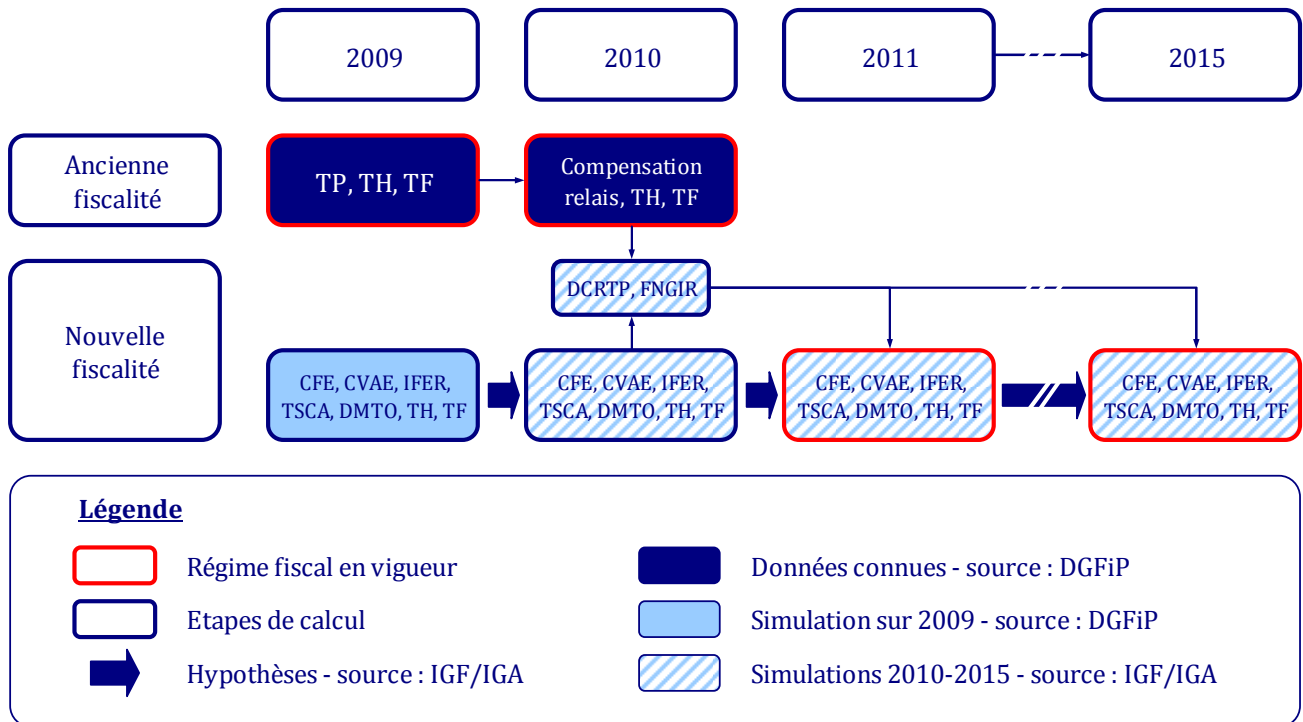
2009

2010

2011

2015

Ancienne fiscalité

TP, TH, TF

Compensation relais, TH, TF

DCRTP, FNGIR

Nouvelle fiscalité

CFE, CVAE, IFER, TSCA, DMTO, TH, TF

CFE, CVAE, IFER, TSCA, DMTO, TH, TF

CFE, CVAE, IFER, TSCA, DMTO, TH, TF

CFE, CVAE, IFER, TSCA, DMTO, TH, TF

Légende

Régime fiscal en vigueur

Etapes de calcul

Hypothèses - source : IGF/IGA

Données connues - source : DGFiP

Simulation sur 2009 - source : DGFiP

Simulations 2010-2015 - source : IGF/IGA